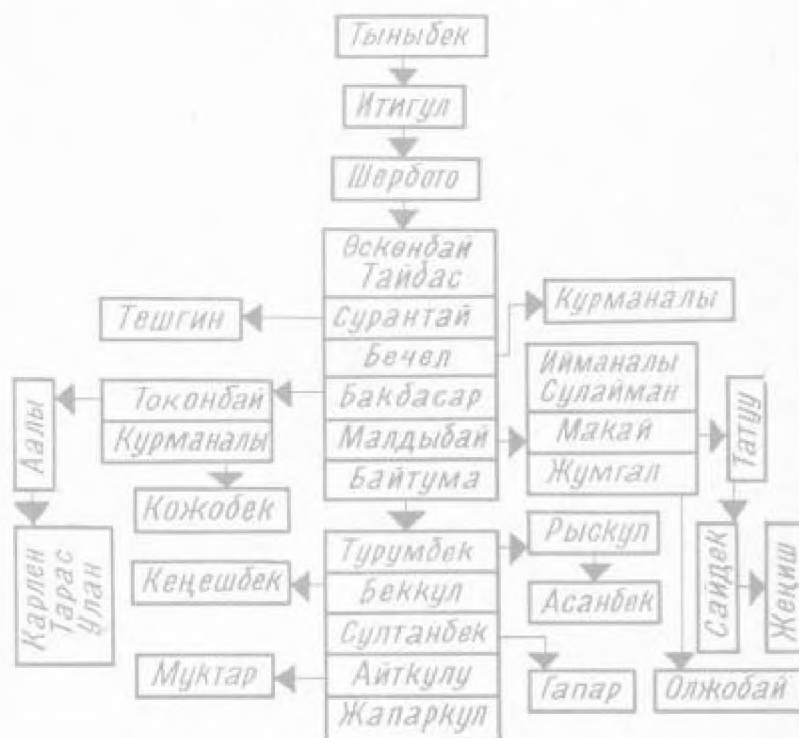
Тыныбек
Итигул
Шербото
Өскөндай
Тайдас
Сурантай
Бечел
Бакдасар
Малдыбай
Байтума
Тешгин
Курманалы
Ийманалы
Сулайман
Макай
Жумгал
Татуу
Токонбай
Курманалы
Аалы
Кожобек
Карлен
Тарас
Улан
Турумбек
Беккул
Султанбек
Айткулу
Жапаркул
Рыскул
Асанбек
Кеңешбек
Муктар
Гапар
Сайдек
Жеңиш
Олжобай